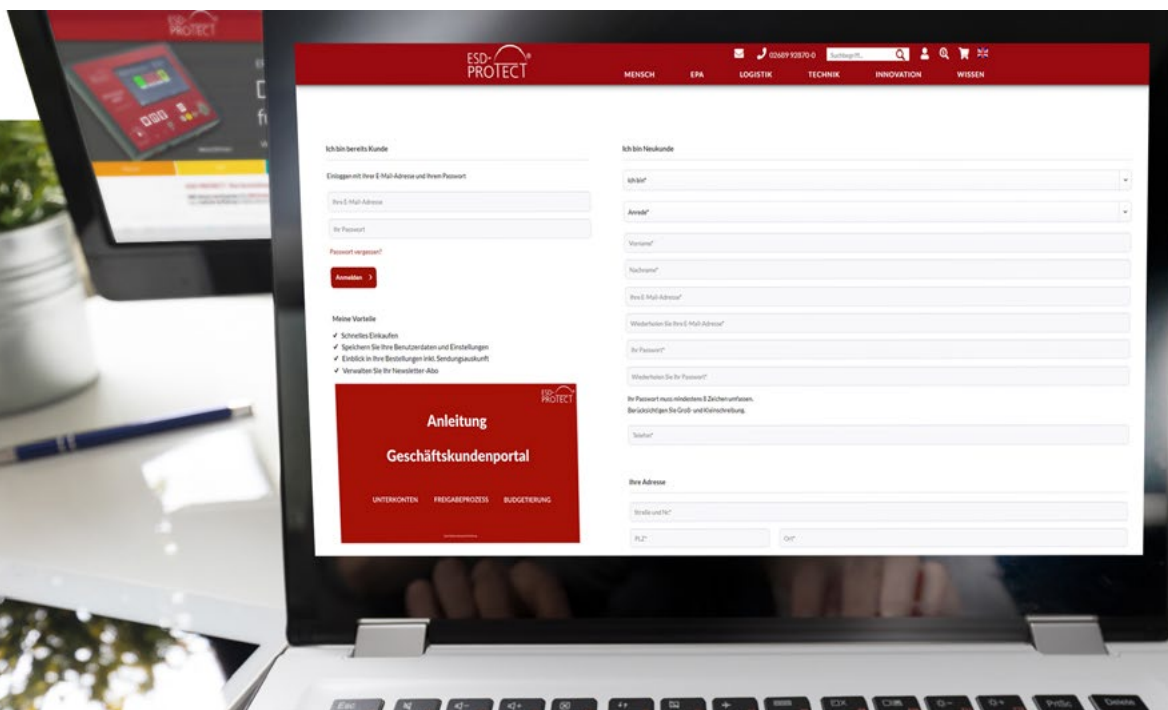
ESD-PROTECT

ESD-PROTECT

02689 92870-0 Suchbegriff...

MENSCH EPA LOGISTIK TECHNIK INNOVATION WISSEN

Ich bin bereits Kunde

Einloggen mit Ihrer E-Mail-Adresse und Ihrem Passwort

Ihre E-Mail-Adresse

Ihr Passwort

Passwort vergessen?

Anmelden >

Meine Vorteile

✓ Schnelles Einkaufen
✓ Speichern Sie Ihre Benutzerdaten und Einstellungen
✓ Einblick in Ihre Bestellungen inkl. Sendungsauskunft
✓ Verwalten Sie Ihr Newsletter-Abo

ESD-PROTECT

Anleitung

Geschäftskundenportal

UNTERKONTEN FREIGABEPROZESS BUDGETIERUNG

Ich bin Neukunde

Ich bin*

Anrede*

Vorname*

Nachname*

Ihre E-Mail-Adresse*

Wiederholen Sie Ihre E-Mail-Adresse*

Ihr Passwort*

Wiederholen Sie Ihr Passwort*

Ihr Passwort muss mindestens 8 Zeichen umfassen. Berücksichtigen Sie Groß- und Kleinschreibung.

Telefon*

Ihre Adresse

Straße und Nr.*

PLZ*

Ort*

Esc